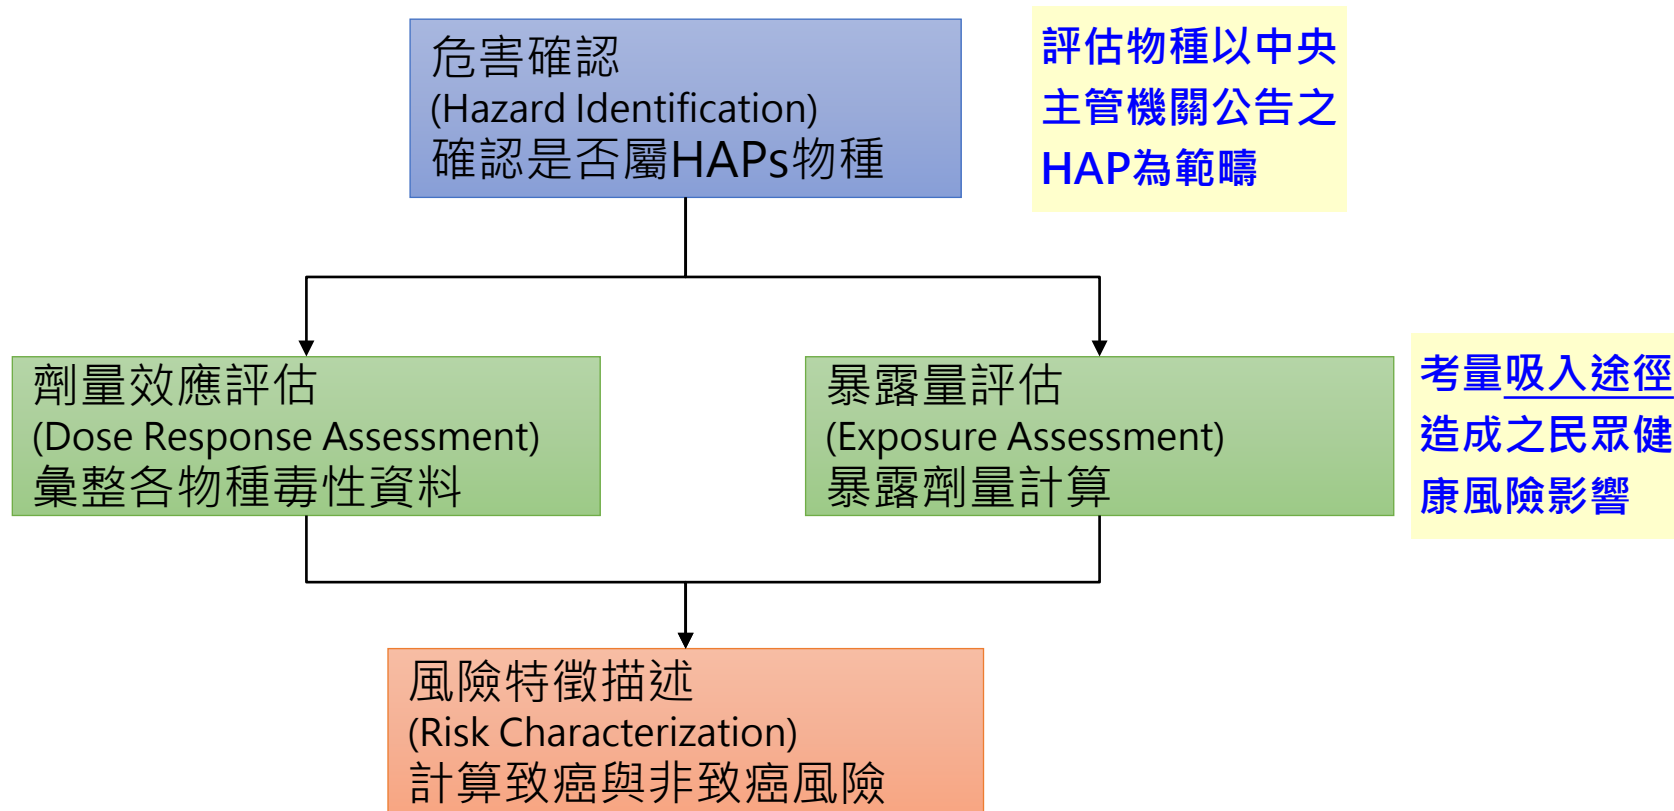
危害確認
(Hazard Identification)
確認是否屬HAPs物種

評估物種以中央主管機關公告之HAP為範疇

劑量效應評估
(Dose Response Assessment)
彙整各物種毒性資料

暴露量評估
(Exposure Assessment)
暴露劑量計算

考量吸入途徑造成之民眾健康風險影響

風險特徵描述
(Risk Characterization)
計算致癌與非致癌風險